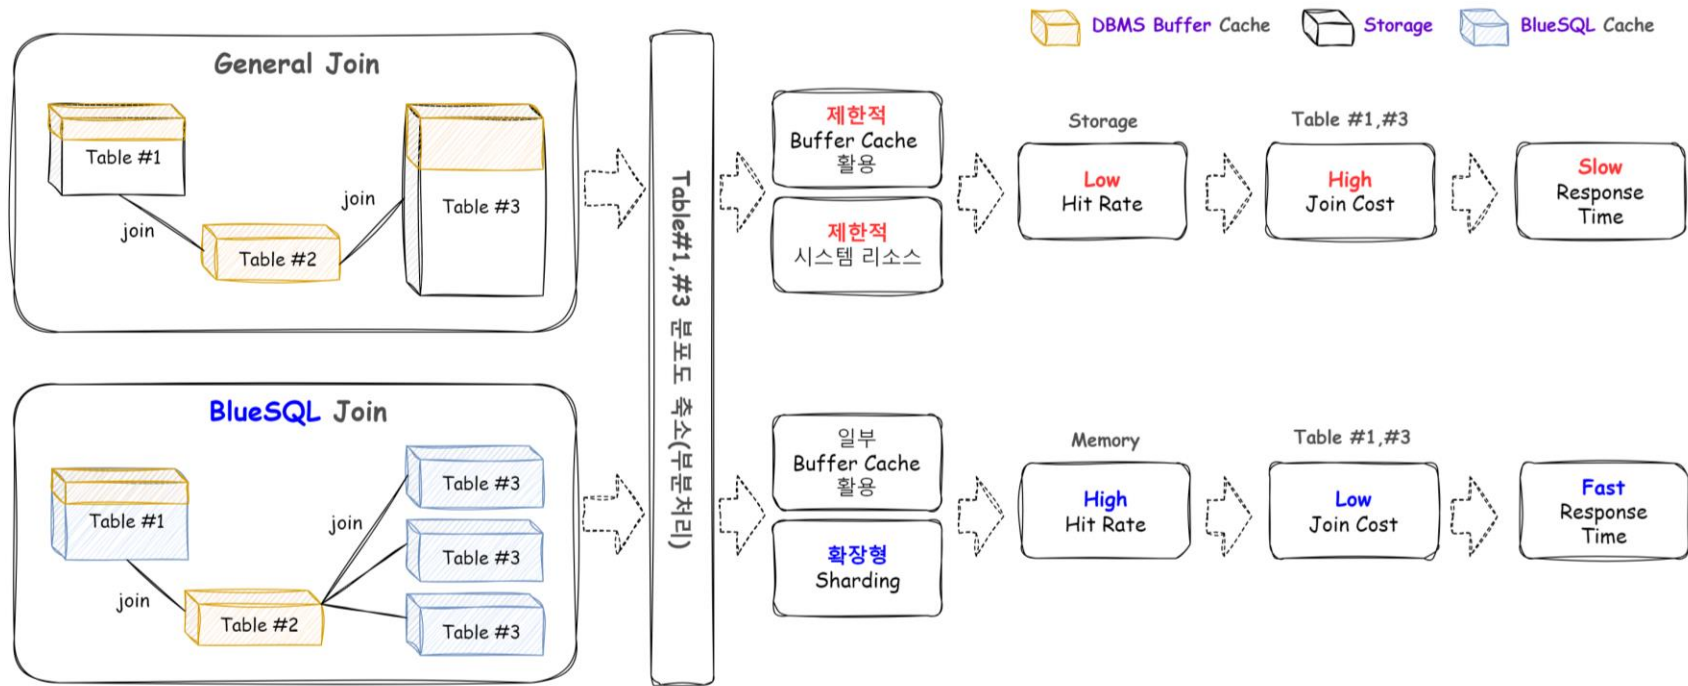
DBMS Buffer Cache
Storage
BlueSQL Cache

General Join

Table #1
join
Table #2
join
Table #3

BlueSQL Join

Table #1
join
Table #2
join
Table #3
Table #3
Table #3

Table#1,#3 분포도 축소(부분처리)

제한적 Buffer Cache 활용

제한적 시스템 리소스

Storage
Low Hit Rate

Table #1,#3
High Join Cost

Slow Response Time

일부 Buffer Cache 활용

확장형 Sharding

Memory
High Hit Rate

Table #1,#3
Low Join Cost

Fast Response Time